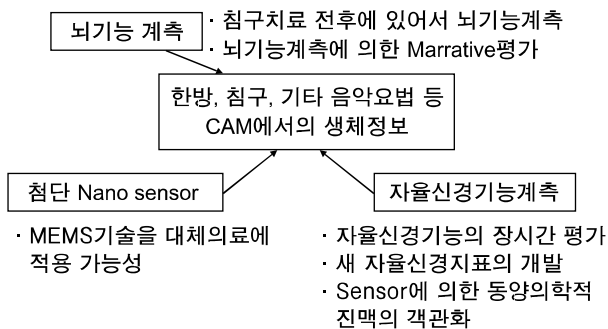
뇌기능 계측

· 침구치료 전후에 있어서 뇌기능계측
· 뇌기능계측에 의한 Marrative평가

한방, 침구, 기타 음악요법 등 CAM에서의 생체정보

첨단 Nano sensor

· MEMS기술을 대체의료에 적용 가능성

자율신경기능계측

· 자율신경기능의 장시간 평가
· 새 자율신경지표의 개발
· Sensor에 의한 동양의학적 진맥의 객관화